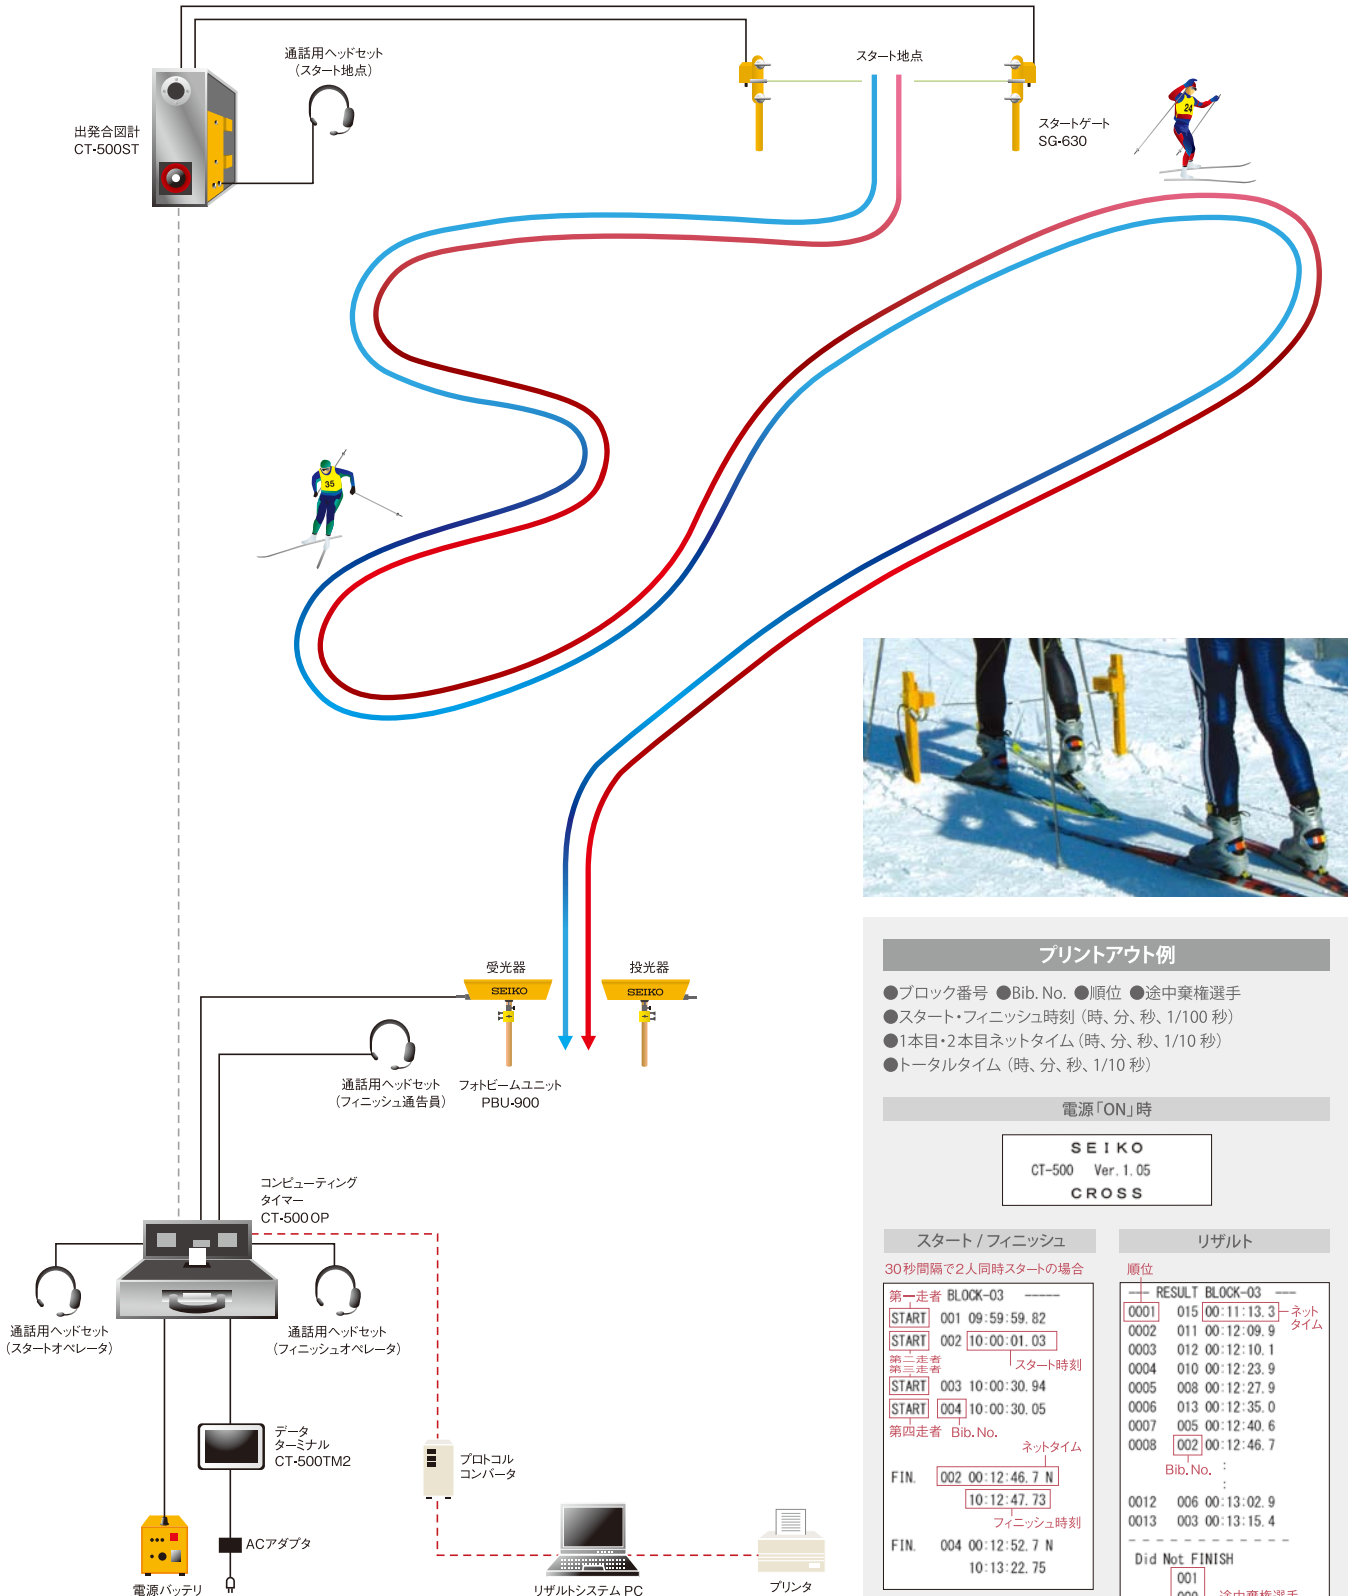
通話用ヘッドセット
（スタート地点）

出発合図計
CT-500ST

スタート地点

スタートゲート
SG-630

受光器
SEIKO

投光器
SEIKO

通話用ヘッドセット
（フィニッシュ通告員）

フォトビームユニット
PBU-900

コンピューティング
タイマー
CT-500OP

通話用ヘッドセット
（スタートオペレータ）

通話用ヘッドセット
（フィニッシュオペレータ）

データ
ターミナル
CT-500TM2

プロトコル
コンバータ

ACアダプタ

電源バッテリ

リザルトシステム PC

プリンタ

プリントアウト例

●ブロック番号 ●Bib. No. ●順位 ●途中棄権選手
●スタート・フィニッシュ時刻（時、分、秒、1/100 秒）
●1本目・2本目ネットタイム（時、分、秒、1/10 秒）
●トータルタイム（時、分、秒、1/10 秒）

電源「ON」時

SEIKO
CT-500 Ver. 1. 05
CROSS

スタート / フィニッシュ

30秒間隔で2人同時スタートの場合

第一走者 BLOCK-03 -----
START 001 09:59:59. 82
START 002 10:00:01. 03
第二走者
第三走者
スタート時刻
START 003 10:00:30. 94
START 004 10:00:30. 05
第四走者 Bib. No.
ネットタイム
FIN. 002 00:12:46. 7 N
10:12:47. 73
フィニッシュ時刻
FIN. 004 00:12:52. 7 N
10:13:22. 75

リザルト

順位
--- RESULT BLOCK-03 ---
0001 015 00:11:13. 3 ネットタイム
0002 011 00:12:09. 9
0003 012 00:12:10. 1
0004 010 00:12:23. 9
0005 008 00:12:27. 9
0006 013 00:12:35. 0
0007 005 00:12:40. 6
0008 002 00:12:46. 7
Bib. No.
0012 006 00:13:02. 9
0013 003 00:13:15. 4
Did Not FINISH
001
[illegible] 途中棄権選手